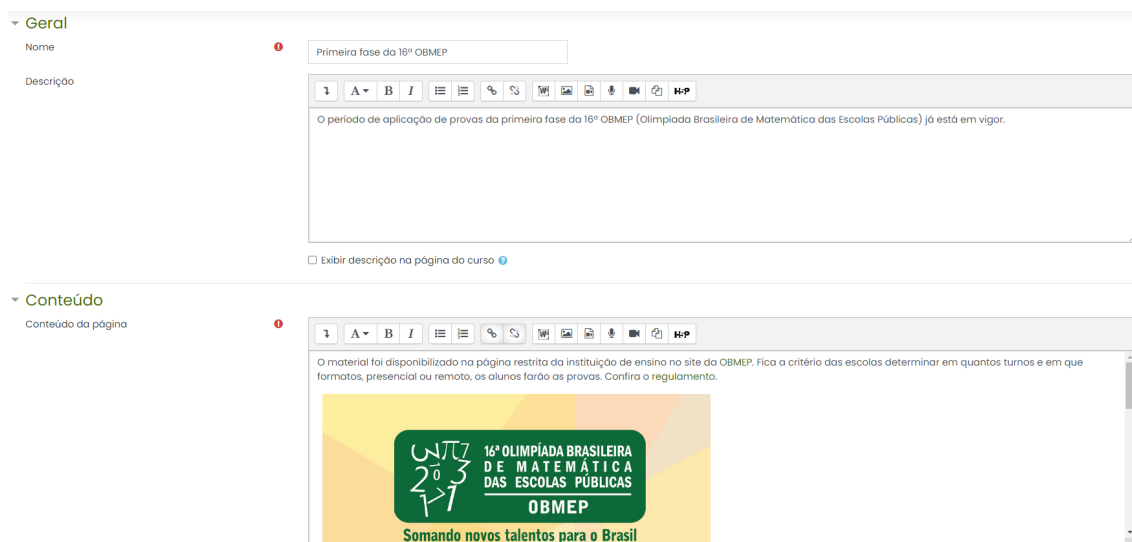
Geral

Nome

Primeira fase da 16ª OBMEP

Descrição

O período de aplicação de provas da primeira fase da 16ª OBMEP (Olimpíada Brasileira de Matemática das Escolas Públicas) já está em vigor.

Exibir descrição na página do curso

Conteúdo

Conteúdo da página

O material foi disponibilizado na página restrita da instituição de ensino no site da OBMEP. Fica a critério das escolas determinar em quantos turnos e em que formatos, presencial ou remoto, os alunos farão as provas. Confira o regulamento.

16ª OLIMPÍADA BRASILEIRA DE MATEMÁTICA DAS ESCOLAS PÚBLICAS

OBMEP

Somando novos talentos para o Brasil